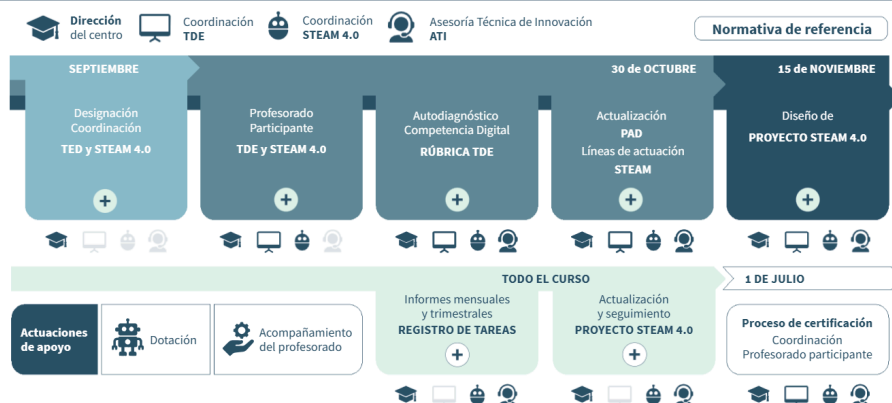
Dirección del centro

Coordinación TDE

Coordinación STEAM 4.0

Asesoría Técnica de Innovación ATI

Normativa de referencia

SEPTIEMBRE

30 de OCTUBRE

15 de NOVIEMBRE

Designación Coordinación TED y STEAM 4.0

+

Profesorado Participante TDE y STEAM 4.0

+

Autodiagnóstico Competencia Digital RÚBRICA TDE

+

Actualización PAD Líneas de actuación STEAM

+

Diseño de PROYECTO STEAM 4.0

+

TODO EL CURSO

1 DE JULIO

Actuaciones de apoyo

Dotación

Acompañamiento del profesorado

Informes mensuales y trimestrales REGISTRO DE TAREAS

+

Actualización y seguimiento PROYECTO STEAM 4.0

+

Proceso de certificación Coordinación Profesorado participante